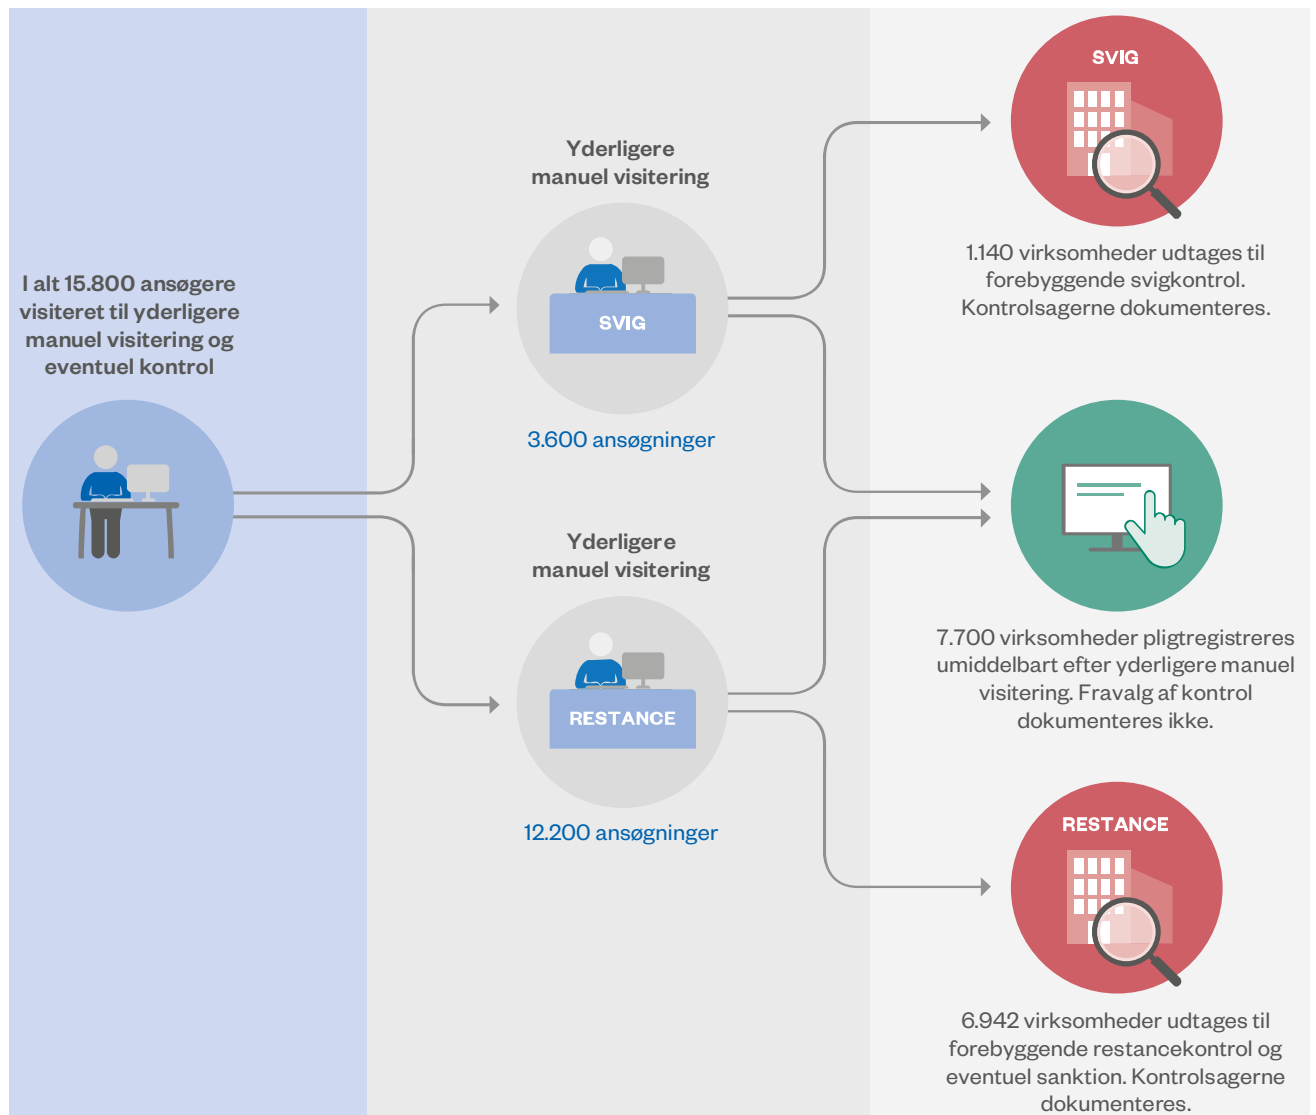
I alt 15.800 ansøgere visiteret til yderligere manuel visitering og eventuel kontrol

Yderligere manuel visitering

SVIG

3.600 ansøgninger

Yderligere manuel visitering

RESTANCE

12.200 ansøgninger

SVIG

1.140 virksomheder udtages til forebyggende svigkontrol. Kontrolsagerne dokumenteres.

7.700 virksomheder pligtregistreres umiddelbart efter yderligere manuel visitering. Fravalg af kontrol dokumenteres ikke.

RESTANCE

6.942 virksomheder udtages til forebyggende restancekontrol og eventuel sanktion. Kontrolsagerne dokumenteres.